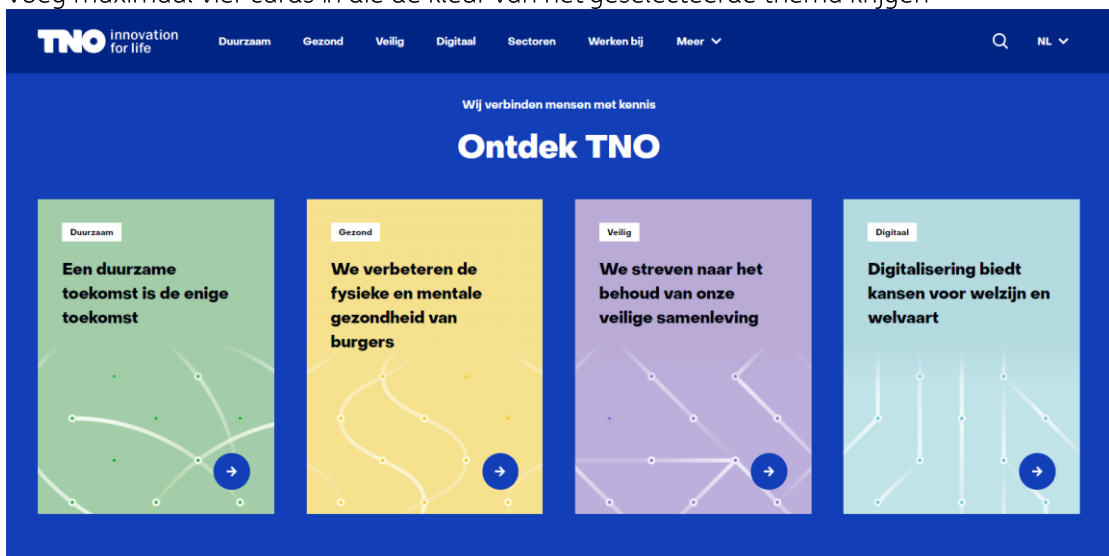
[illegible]

TNO innovation for life

Duurzaam Gezond Veilig Digitaal Sectoren Werken bij Meer

NL

Wij verbinden mensen met kennis

Ontdek TNO

Duurzaam

Een duurzame toekomst is de enige toekomst

Gezond

We verbeteren de fysieke en mentale gezondheid van burgers

Veilig

We streven naar het behoud van onze veilige samenleving

Digitaal

Digitalisering biedt kansen voor welzijn en welvaart